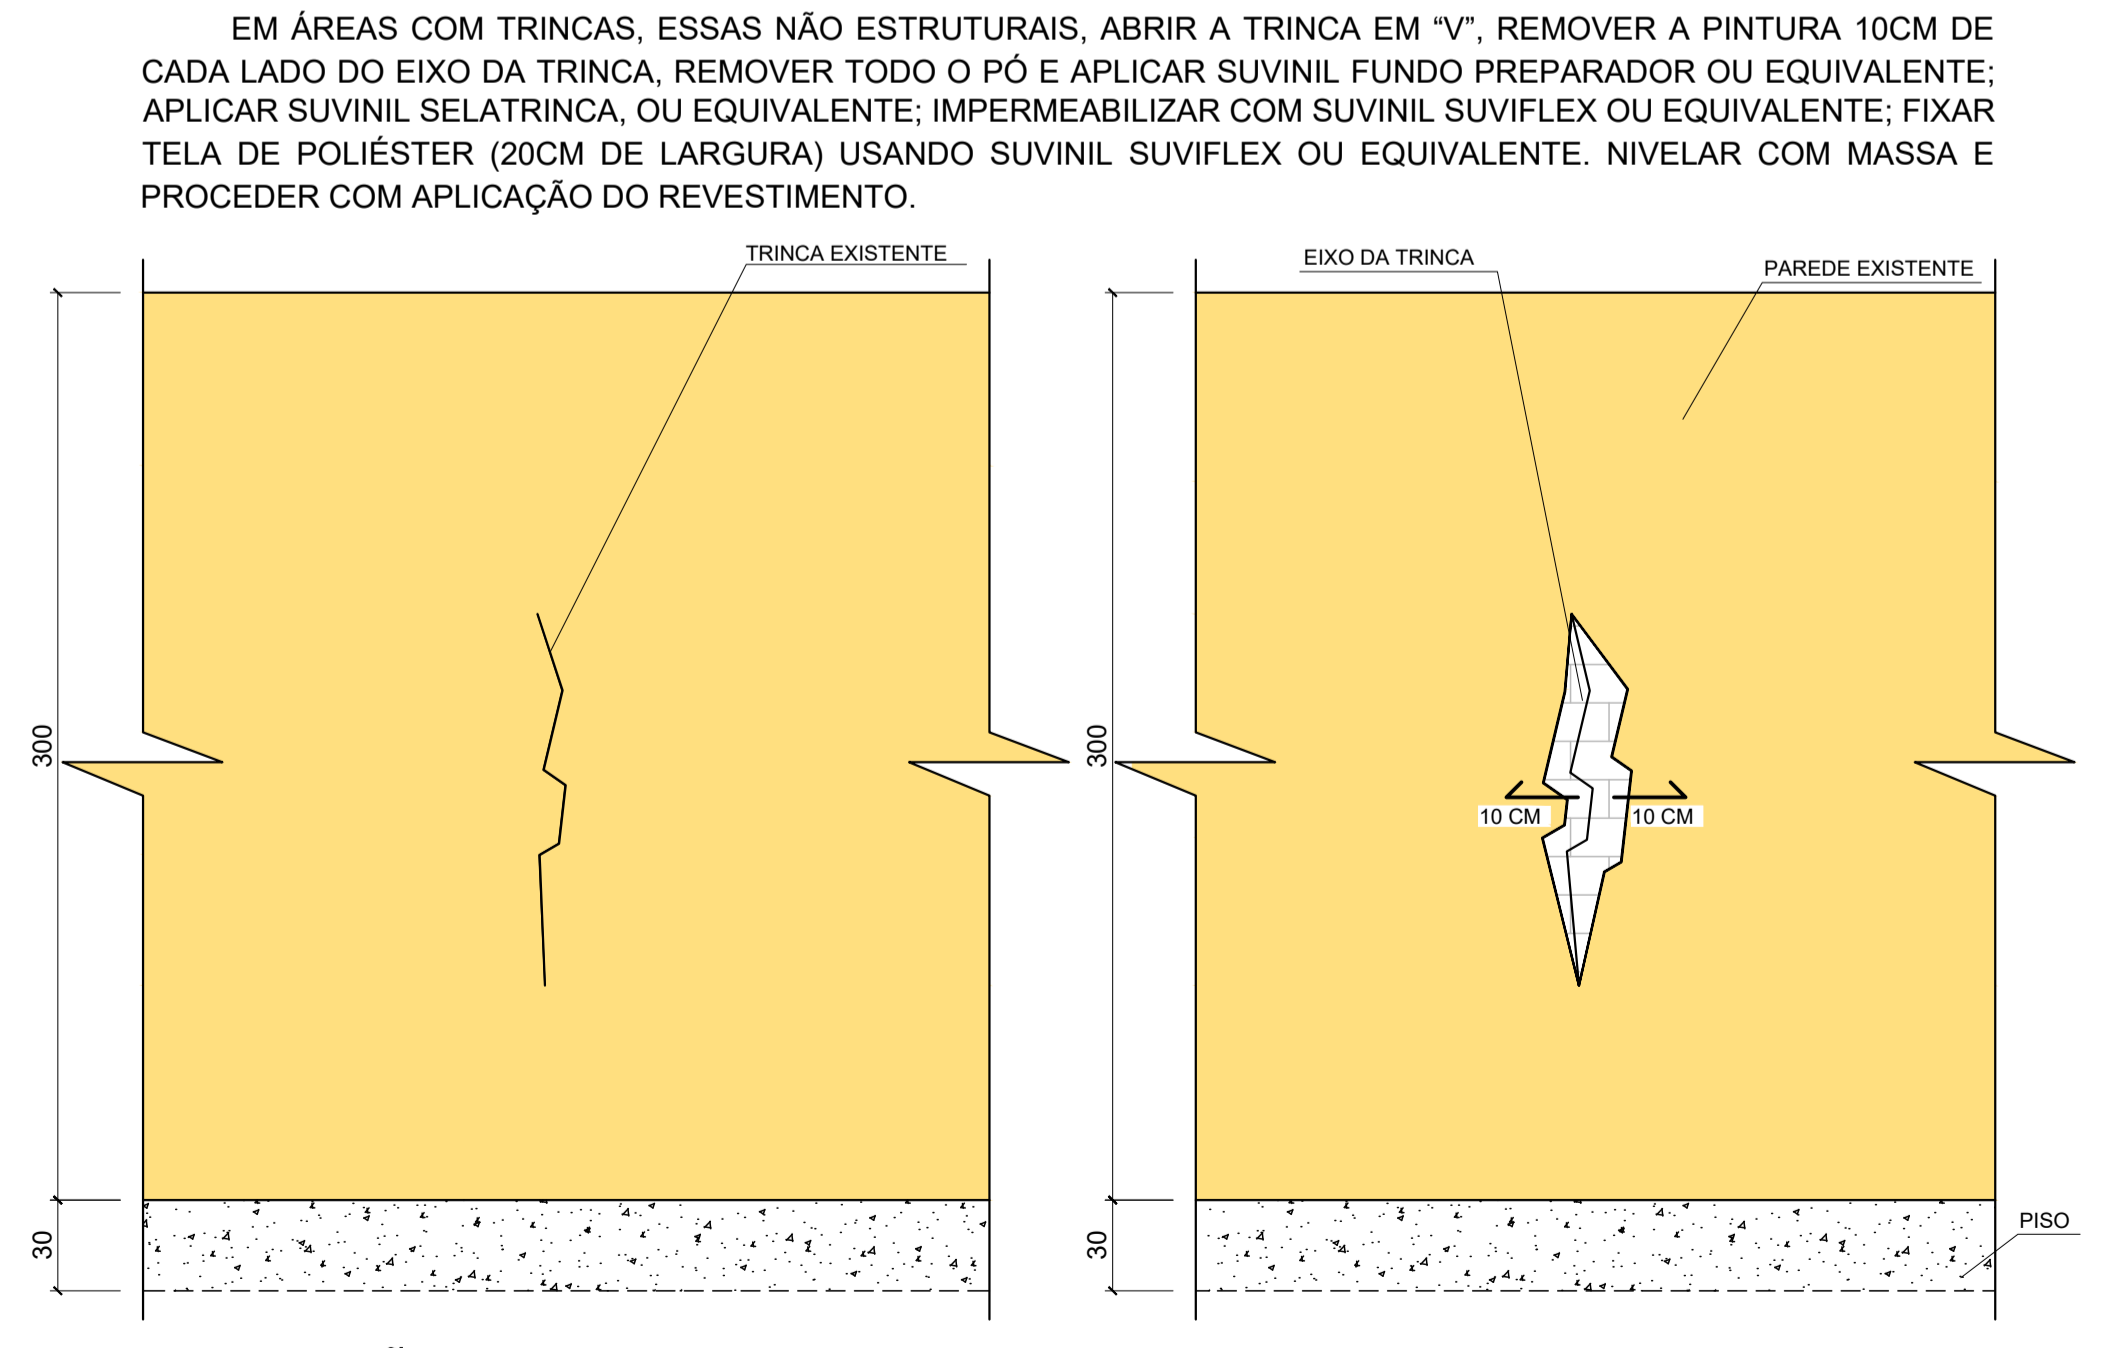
EM ÁREAS COM TRINCAS, ESSAS NÃO ESTRUTURAIS, ABRIR A TRINCA EM “V”, REMOVER A PINTURA 10CM DE CADA LADO DO EIXO DA TRINCA, REMOVER TODO O PÓ E APLICAR SUVINIL FUNDO PREPARADOR OU EQUIVALENTE; APLICAR SUVINIL SELATRINCA, OU EQUIVALENTE; IMPERMEABILIZAR COM SUVINIL SUVIFLEX OU EQUIVALENTE; FIXAR TELA DE POLIÉSTER (20CM DE LARGURA) USANDO SUVINIL SUVIFLEX OU EQUIVALENTE. NIVELAR COM MASSA E PROCEDER COM APLICAÇÃO DO REVESTIMENTO.

TRINCA EXISTENTE

300

30

EIXO DA TRINCA

PAREDE EXISTENTE

10 CM

10 CM

300

30

PISO